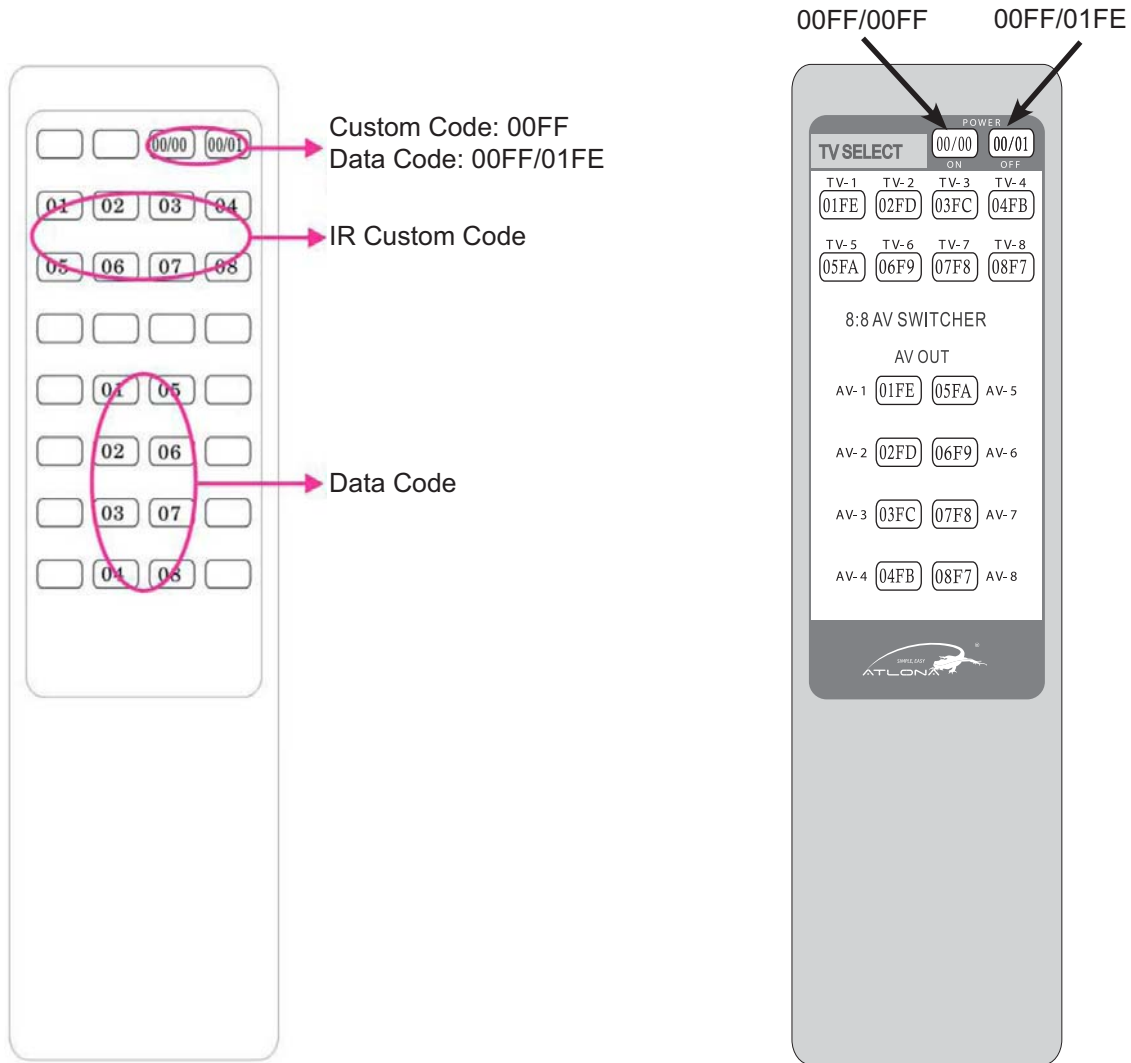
00/00 00/01

01 02 03 04

05 06 07 08

01 05

02 06

03 07

04 08

Custom Code: 00FF
Data Code: 00FF/01FE

IR Custom Code

Data Code

00FF/00FF 00FF/01FE

POWER

TV SELECT 00/00 00/01

ON OFF

TV-1 TV-2 TV-3 TV-4
01FE 02FD 03FC 04FB

TV-5 TV-6 TV-7 TV-8
05FA 06F9 07F8 08F7

8:8 AV SWITCHER

AV OUT

AV-1 01FE 05FA AV-5

AV-2 02FD 06F9 AV-6

AV-3 03FC 07F8 AV-7

AV-4 04FB 08F7 AV-8

SIMPLE, EASY
ATLONA